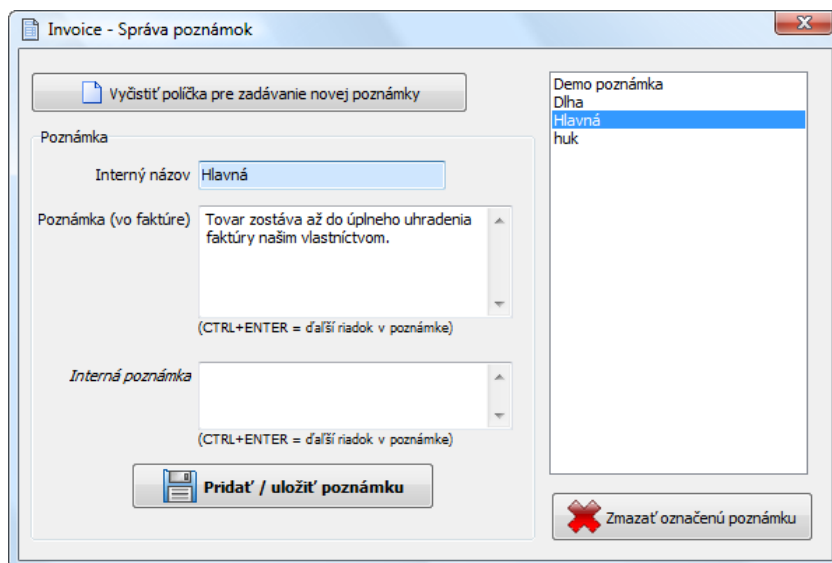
Invoice - Správa poznámok

Vyčistiť políčka pre zadávanie novej poznámky

Poznámka

Interný názov Hlavná

Poznámka (vo faktúre) Tovar zostáva až do úplneho uhradenia faktúry našim vlastníctvom.

(CTRL+ENTER = ďalší riadok v poznámke)

Interná poznámka

(CTRL+ENTER = ďalší riadok v poznámke)

Pridať / uložiť poznámku

Demo poznámka
Dlha
Hlavná
huk

Zmazať označenú poznámku